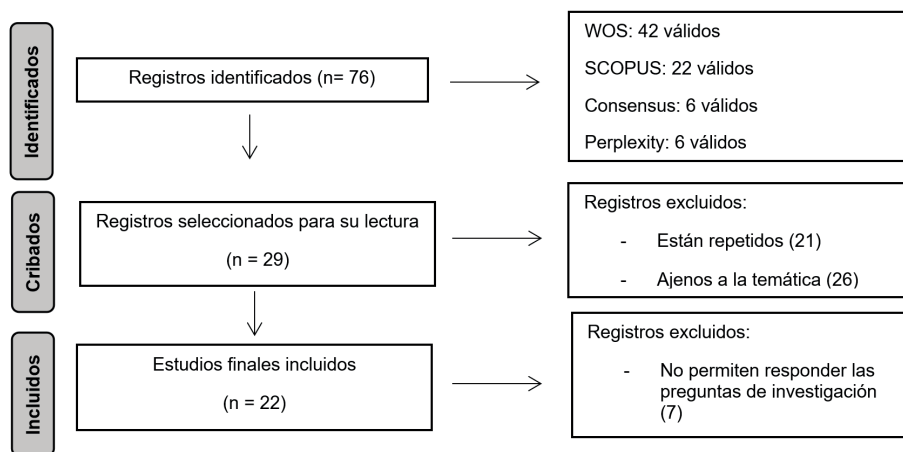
Identificados

Registros identificados (n= 76)

WOS: 42 válidos

SCOPUS: 22 válidos

Consensus: 6 válidos

Perplexity: 6 válidos

Cribados

Registros seleccionados para su lectura

(n = 29)

Registros excluidos:

- Están repetidos (21)

- Ajenos a la temática (26)

Incluidos

Estudios finales incluidos

(n = 22)

Registros excluidos:

- No permiten responder las preguntas de investigación (7)